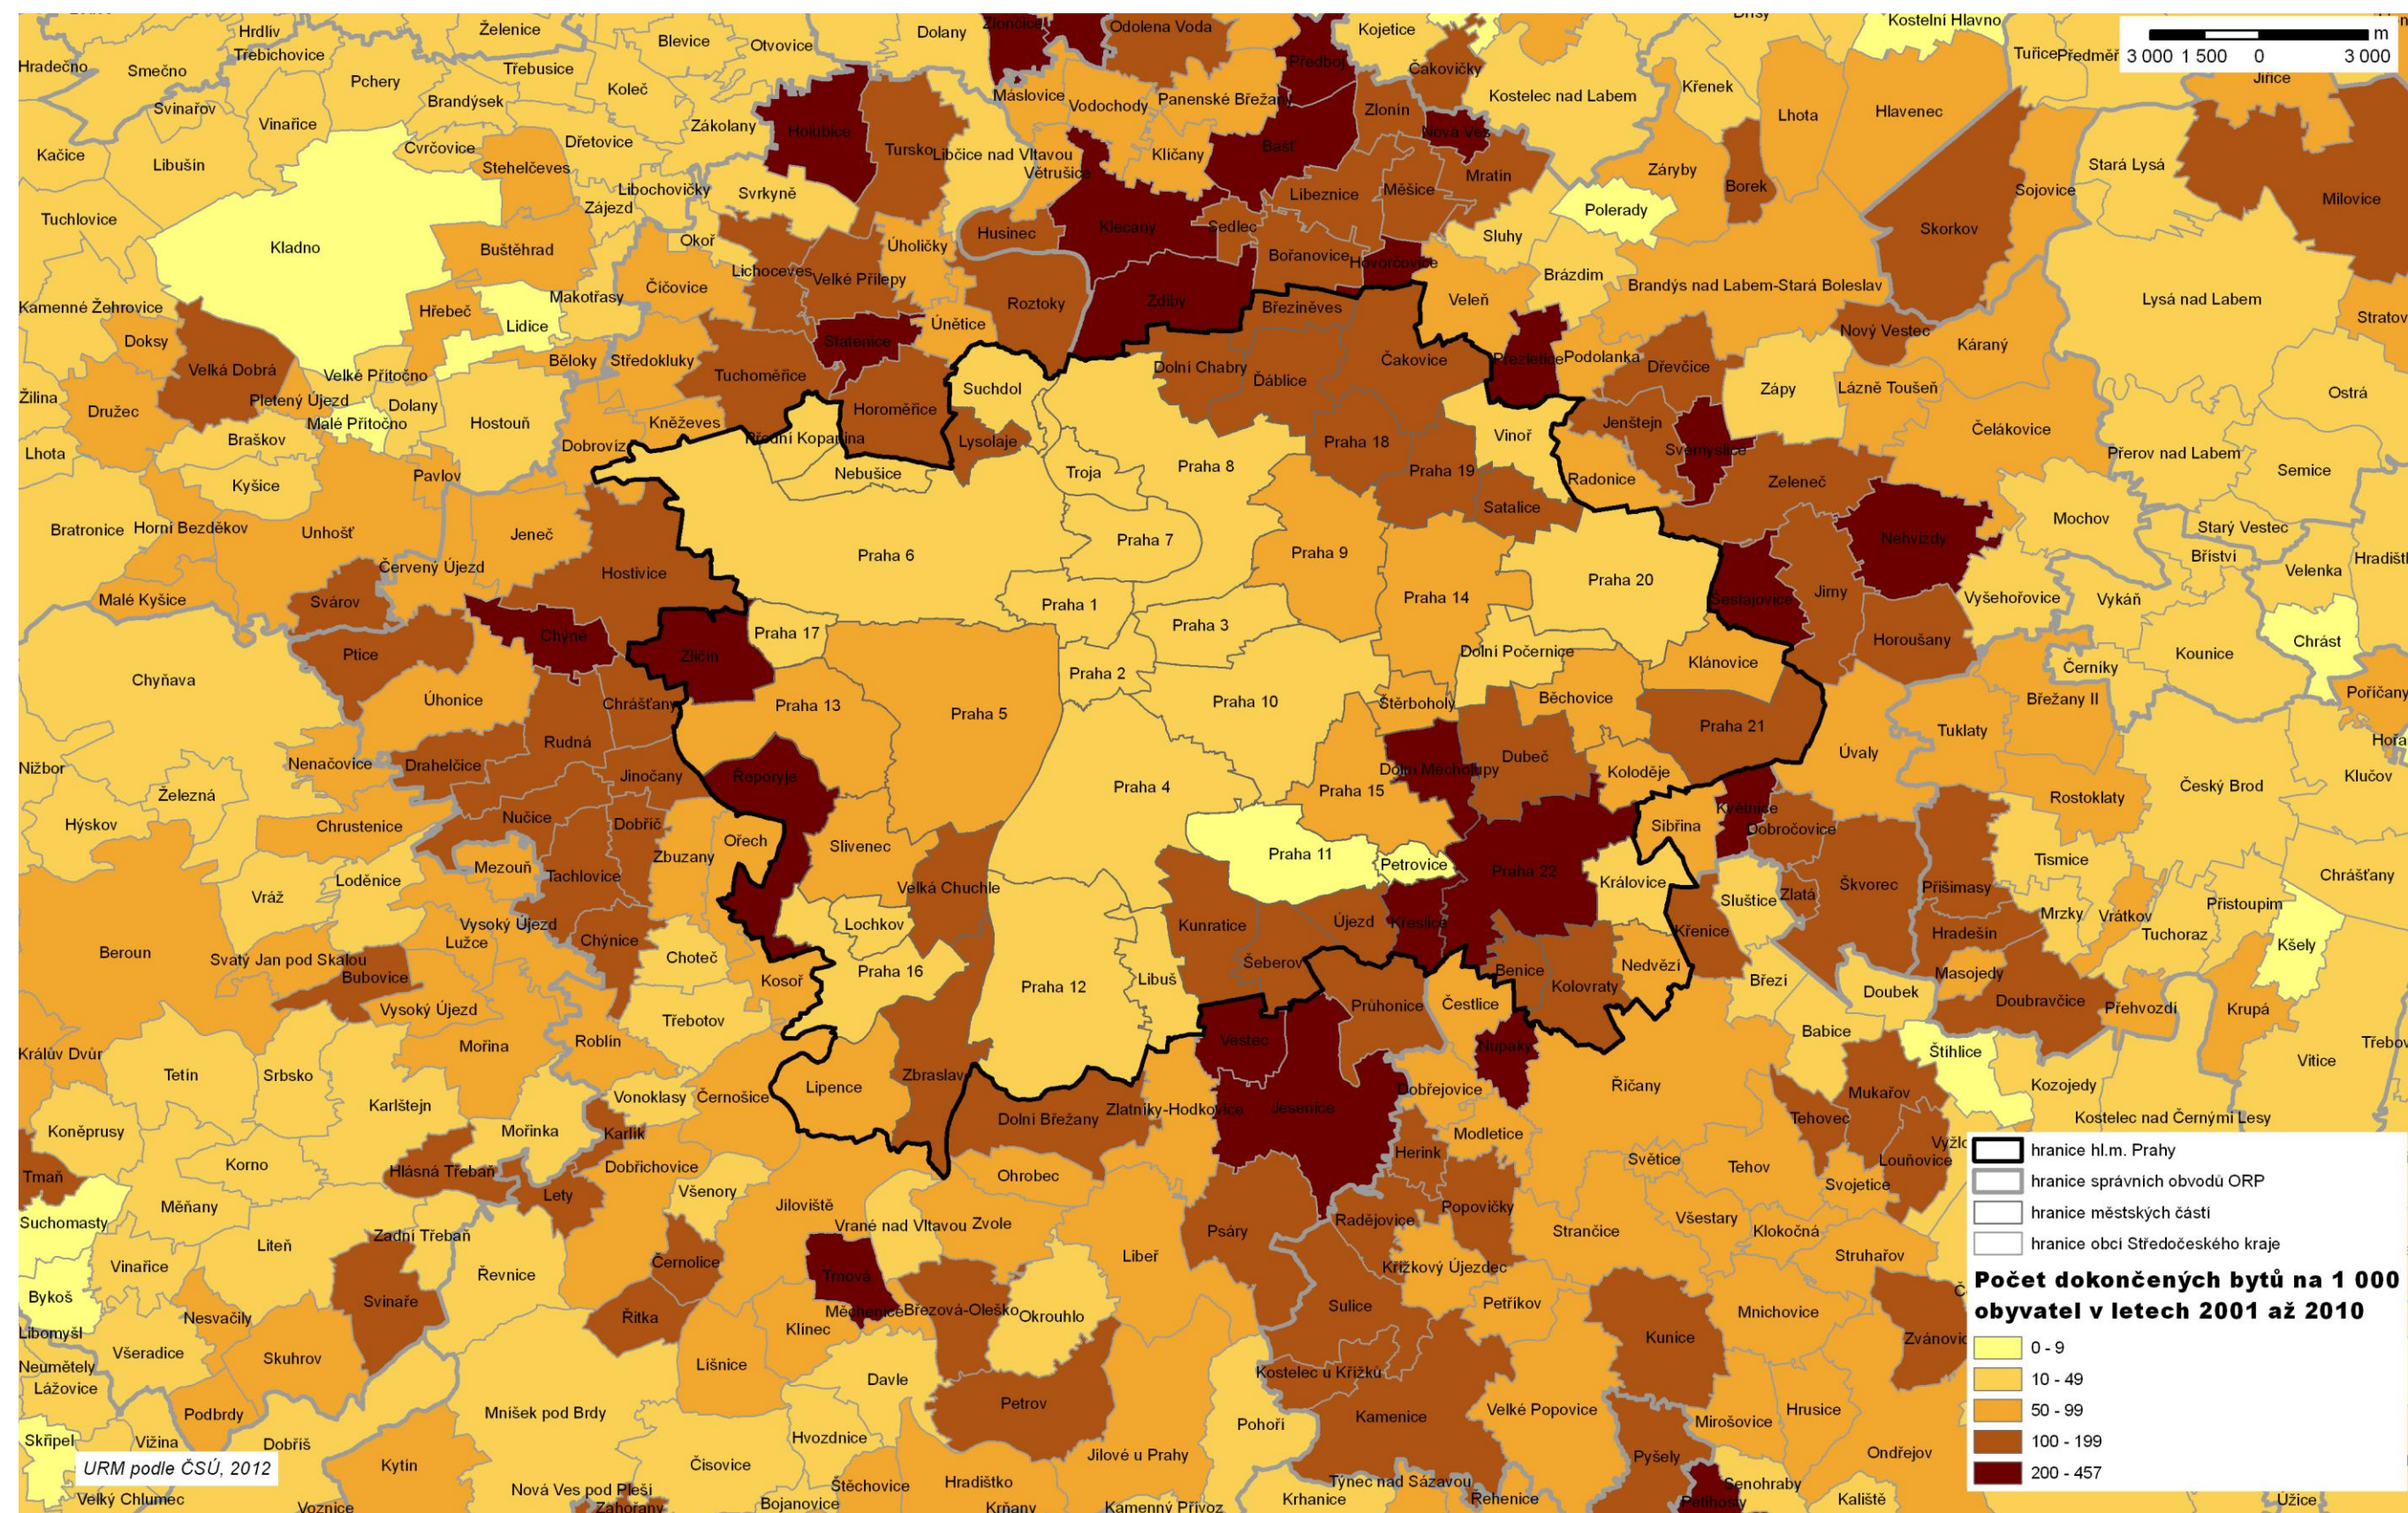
m
3 000 1 500 0 3 000

Hrdlív, Želenice, Dolany, Zlončice, Odolena Voda, Kojetice, Kostelní Hlavno, Hradečno, Smečno, Třebichovice, Blevice, Otvovice, Předboj, Čakovičky, Tuřice, Předměřice, Jiřice, Pchery, Třebusice, Koleč, Máslovice, Vodochody, Panenské Břežany, Kostelec nad Labem, Křenek, Lhota, Hlavenec, Svinařov, Brandýsek, Zákolany, Holubice, Zlonín, Nová Ves, Vinařice, Dřetovice, Turško, Libčice nad Vltavou, Klíčany, Bašť, Kačice, Libušín, Cvrčovice, Stehelčeves, Větrušice, Mratín, Záryby, Borek, Stará Lysá, Milovice, Libochovičky, Svrkyně, Měšice, Libeznice, Polerady, Sojovice, Tuchlovice, Zájezd, Husinec, Klecany, Sedlec, Sluhy, Skorkov, Kladno, Buštěhrad, Okoř, Úholičky, Bořanovice, Hovorčovice, Brázdim, Lichoceves, Velké Přílepy, Brandýs nad Labem-Stará Boleslav, Kamenné Žehrovice, Čičovice, Makotřasy, Roztoky, Zdiby, Veleň, Lysá nad Labem, Stratov, Doksy, Hřebeč, Lidice, Únětice, Statenice, Březiněves, Nový Vestec, Velká Dobrá, Běloky, Středokluky, Tuchoměřice, Dolní Chabry, Čakovice, Přezletice, Podolanka, Dřevčice, Káraný, Velké Přítočno, Suchdol, Ďáblice, Zápy, Lázně Toušeň, Ostrá, Žilina, Pletený Újezd, Dolany, Horoměřice, Družec, Malé Přítočno, Hostouň, Kněževes, Přední Kopanina, Lysolaje, Praha 18, Vinoř, Jenštejn, Čelákovice, Braškov, Dobrovíz, Svémyslice, Lhota, Pavlov, Nebušice, Troja, Praha 8, Praha 19, Radonice, Zeleneč, Přerov nad Labem, Semice, Kyšice, Satalice, Mochov, Bratronice, Horní Bezděkov, Unhošť, Jeneč, Praha 7, Nehvizdy, Starý Vestec, Praha 6, Praha 9, Praha 20, Bříství, Hradištko, Hostivice, Velenka, Červený Újezd, Jirny, Vyšehořovice, Vykáň, Malé Kyšice, Svárov, Praha 1, Praha 14, Šestajovice, Chýně, Praha 17, Praha 3, Horoušany, Chrást, Chyňava, Ptice, Zličín, Dolní Počernice, Kounice, Praha 2, Klánovice, Černíky, Úhonice, Chrášťany, Praha 13, Praha 5, Praha 10, Štěrboholy, Běchovice, Praha 21, Břežany II, Tuklaty, Poříčany, Nižbor, Rudná, Dolní Měcholupy, Úvaly, Hořany, Nenačovice, Drahelčice, Reporyje, Jinočany, Dubeč, Koloděje, Klučov, Praha 4, Praha 15, Český Brod, Želez, Nučice, Sibřina, Květnice, Rostoklaty, Hýskov, Chrustenice, Dobříč, Dobročovice, Ořech, Slivenec, Praha 11, Petrovice, Tismice, Mezouň, Zbuzany, Praha 22, Královice, Chrášťany, Loděnice, Tachlovice, Škvorec, Přišimasy, Velká Chuchle, Sluštice, Zlatá, Vráž, Kunratice, Újezd, Křeslice, Mrzky, Vrátkov, Přistoupim, Vysoký Újezd, Lochkov, Křenice, Lužce, Chýnice, Hradešín, Tuchoraz, Choteč, Praha 16, Šeberov, Benice, Nedvězí, Kšely, Beroun, Svatý Jan pod Skalou, Kosoř, Libuš, Praha 12, Masojedy, Bubovice, Kolovraty, Doubek, Průhonice, Čestlice, Březí, Doubravčice, Přehvozdí, Krupá, Vysoký Újezd, Třebotov, Mořina, Roblín, Vestec, Babice, Nupaky, Králův Dvůr, Tetín, Srbsko, Lipence, Zbraslav, Štíhlice, Třebovle, Jesenice, Říčany, Kozojedy, Vítice, Dobřejovice, Karlštejn, Vonoklasy, Černošice, Dolní Břežany, Zlatníky-Hodkovice, Mukařov, Koněprusy, Mořinka, Karlík, Tehovec, Kostelec nad Černými Lesy, Vyžlovka, Modletice, Světice, Tmaň, Korno, Dobřichovice, Herink, Tehov, Louňovice, Hlásná Třebaň, Všenory, Ohrobec, Svojetice, Lety, Jíloviště, Suchomasty, Měňany, Popovičky, Všestary, Radějovice, Kloková, Liteň, Zadní Třebaň, Vrané nad Vltavou, Zvole, Psáry, Strančice, Struhařov, Vinařice, Libeř, Řevnice, Černolice, Křížkový Újezdec, Bykoš, Trnová, Svinaře, Měchenice, Březová-Oleško, Okrouhlo, Petříkov, Mnichovice, Nesvačily, Řitka, Sulice, Libomyšl, Klinec, Kunice, Zvánovice, Všeradice, Skuhrov, Lišnice, Kostelec u Křížků, Neumětely, Lážovice, Davle, Podbrdy, Mníšek pod Brdy, Petrov, Velké Popovice, Hrusice, Kamenice, Mirošovice, Skřipel, Vižina, Dobříš, Hvozdnice, Pohoří, Ondřejov, Kytín, Čisovice, Jílové u Prahy, Pyšely, Štěchovice, Hradištko, Týnec nad Sázavou, Senohraby, Velký Chlumec, Nová Ves pod Pleší, Bojanovice, Krhanice, Řehenice, Kališté, Voznice, Záhořany, Krňany, Kamenný Přívoz, Poltiholy, Úžice, Drisy

hranice hl.m. Prahy
hranice správních obvodů ORP
hranice městských částí
hranice obcí Středočeského kraje

Počet dokončených bytů na 1 000 obyvatel v letech 2001 až 2010
0 - 9
10 - 49
50 - 99
100 - 199
200 - 457

URM podle ČSÚ, 2012